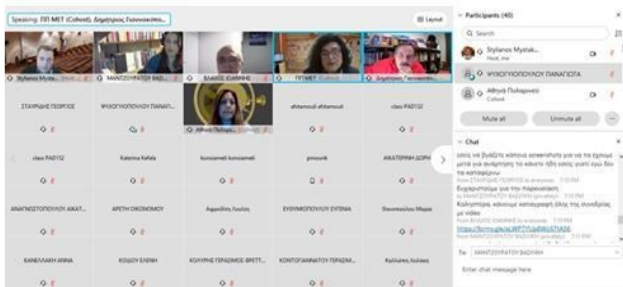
Speaking: ΠΠ ΜΕΤ (Cohost) Δημήτριος Γιαννακόπο...

Layout

Stylianos Mysta...

ΜΑΝΤΖΟΥΡΑΤΟΥ ΒΑΣ...

ΒΛΑΧΟΣ ΙΩΑΝΝΗΣ

ΠΠΜΕΤ

Δημήτριος Γιαννακόπ...

Αθηνά Πολυκανού

ΣΤΑΥΡΙΔΗΣ ΓΕΩΡΓΙΟΣ

ΨΥΧΟΓΙΟΠΟΥΛΟΥ ΠΑΝΑΓΙ...

afeterniuol afeterniuol

class PA0132

class PA0152

Katerina Kefala

konsemeli konsemeli

pmourik

ΑΚΑΤΕΡΙΝΗ ΔΩΡΗ

ΑΝΑΓΝΩΣΤΟΠΟΥΛΟΥ ΑΙΚΑΤ...

ΑΡΕΤΗ ΟΙΚΟΝΟΜΟΥ

Αγγελίδης Λουλής

ΕΥΘΥΜΟΠΟΥΛΟΥ ΕΥΓΕΝΙΑ

Θεοχαρίδου Μαρία

ΚΑΝΕΛΛΑΚΗ ΑΝΝΑ

ΚΟΙΔΟΥ ΕΛΕΝΗ

ΚΟΛΥΡΗΣ ΓΕΡΑΣΙΜΟΣ-ΒΡΕΤΤ...

ΚΟΝΤΟΓΙΑΝΝΑΤΟΥ ΓΕΡΑΣΙΜ...

Κολλύρης Λουκάς

Participants (40)

Search

Stylianos Mystak...
Host, me

ΨΥΧΟΓΙΟΠΟΥΛΟΥ ΠΑΝΑΓΙΩΤΑ

Αθηνά Πολυκανού
Cohost

Mute all

Unmute all

Chat

απλά να βγάλετε κάποια απαντήσεις για να τις έχουμε μετά για ανασκόπηση το κάνετε τώρα γιατί έχω βάλει τα καταφέρουν

from ΣΤΑΥΡΙΔΗΣ ΓΕΩΡΓΙΟΣ to everyone

Ευχαριστούμε για την παρουσίαση

from ΜΑΝΤΖΟΥΡΑΤΟΥ ΒΑΣΙΛΙΚΗ privately

Καλημέρα, κάνουμε καταγραφή όλης της συνάντησης με video

from ΒΛΑΧΟΣ ΙΩΑΝΝΗΣ to everyone

https://forms.gle/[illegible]

To: ΜΑΝΤΖΟΥΡΑΤΟΥ ΒΑΣΙΛΙΚΗ

Enter chat message here